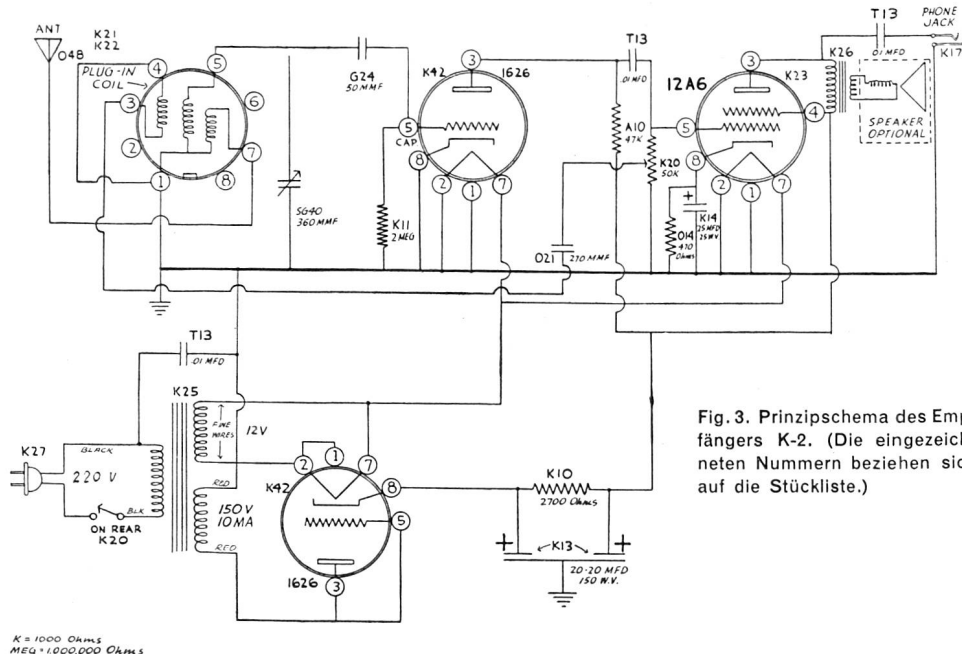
ANT
O4B
K21
K22
PLUG-IN COIL
4
5
3
6
2
7
1
8
SG40
360 MMF
G24
50 MMF
K42
1626
3
5
CAP
8
2
1
7
K11
2 MEG
O21
270 MMF
T13
.01 MFD
A10
47K
K20
50K
O14
470 Ohms
K14
25 MFD
25 WV
12A6
3
K23
5
4
8
2
1
7
T13
.01 MFD
PHONE JACK
K17
K26
SPEAKER OPTIONAL
T13
.01 MFD
K25
FINE WIRES
12V
K27
BLACK
220 V
BLK
ON REAR
K20
RED
150 V
10 MA
RED
K42
2
1
7
8
5
1626
3
K10
2700 Ohms
K13
20-20 MFD
150 W.V.

Fig. 3. Prinzipschema des Emp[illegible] fängers K-2. (Die eingezeich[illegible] neten Nummern beziehen sic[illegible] auf die Stückliste.)

K = 1000 Ohms
MEG = 1.000.000 Ohms